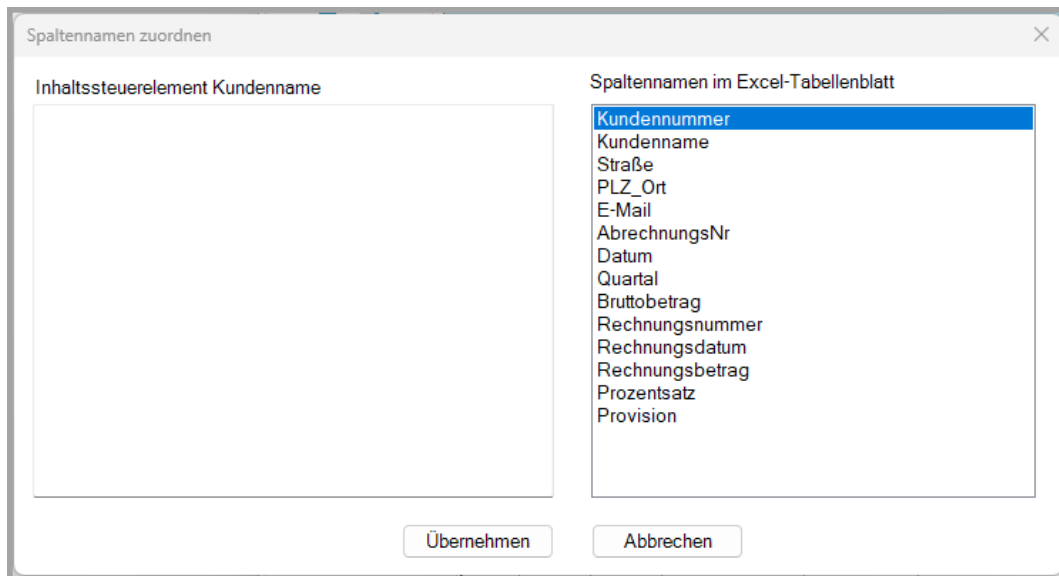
Spaltennamen zuordnen

Inhaltssteuerelement Kundenname

Spaltennamen im Excel-Tabellenblatt

Kundennummer
Kundenname
Straße
PLZ_Ort
E-Mail
AbrechnungsNr
Datum
Quartal
Bruttobetrag
Rechnungsnummer
Rechnungsdatum
Rechnungsbetrag
Prozentsatz
Provision

Übernehmen

Abbrechen